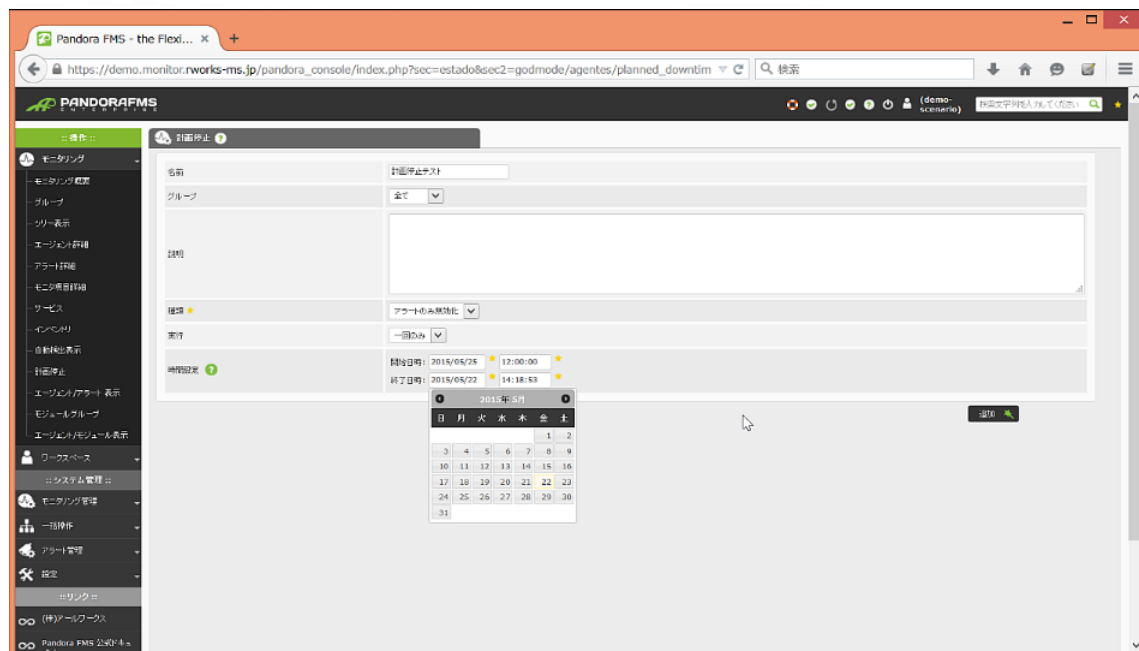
Pandora FMS - the Flexi... ×

https://demo.monitor.rworks-ms.jp/pandora_console/index.php?sec=estado&sec2=godmode/agentes/planned_downtim

検索

PANDORAFMS ENTERPRISE

(demo-scenerio)

検索文字列を入力してください

:: 操作 ::

モニタリング

モニタリング概要

グループ

ツリー表示

エージェント詳細

アラート詳細

モニタ項目詳細

サービス

インベントリ

自動検出表示

計画停止

エージェント/アラート 表示

モジュールグループ

エージェント/モジュール表示

ワークスペース

:: システム管理 ::

モニタリング管理

一括操作

アラート管理

設定

:: リンク ::

(株)アールワークス

Pandora FMS 公式ドキュ

計画停止

名前 | 計画停止テスト

グループ | 全て

説明

種類 | アラートのみ無効化

実行 | 一回のみ

時間設定

開始日時: 2015/05/25 12:00:00

終了日時: 2015/05/22 14:18:53

2015年 5月

| 日 | 月 | 火 | 水 | 木 | 金 | 土 |
|---|---|---|---|---|---|---|
| | | | | | 1 | 2 |
| 3 | 4 | 5 | 6 | 7 | 8 | 9 |
| 10 | 11 | 12 | 13 | 14 | 15 | 16 |
| 17 | 18 | 19 | 20 | 21 | 22 | 23 |
| 24 | 25 | 26 | 27 | 28 | 29 | 30 |
| 31 | | | | | | |

追加